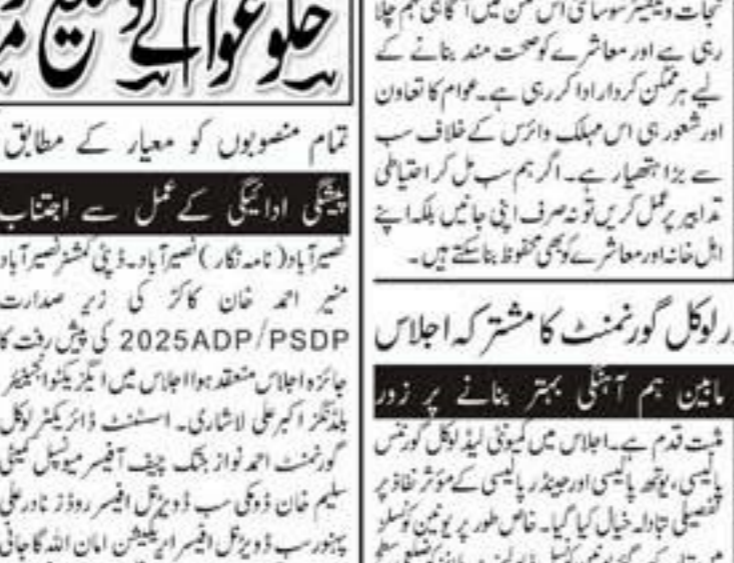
حلو عوامی کو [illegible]

تمام منصوبوں کو معیار کے مطابق

پیشگی ادائیگی کے عمل سے اجتناب

نصیرآباد (نامہ نگار) نصیرآباد۔ ڈپٹی کمشنر نصیرآباد منیر احمد خان کاکڑ کی زیر صدارت 2025ADP/PSDP کی پیش رفت کا جائزہ اجلاس منعقد ہوا اجلاس میں ایگزیکٹو انجینئر بلڈنگز اکبر علی لاشاری۔ اسسٹنٹ ڈائریکٹر لوکل گورنمنٹ احمد نواز جتک چیف آفیسر میونسپل کمیٹی سلیم خان ڈوکی سب ڈویژنل افسر روڈز نادر علی پہنور سب ڈویژنل افسر ایریگیشن امان اللہ کاجانی

تجات و ویلفیئر سوسائٹی اس ضمن میں آگاہی مہم چلا رہی ہے اور معاشرے کو صحت مند بنانے کے لیے ہر ممکن کردار ادا کر رہی ہے۔ عوام کا تعاون اور شعور ہی اس مہلک وائرس کے خلاف سب سے بڑا ہتھیار ہے۔ اگر ہم سب مل کر احتیاطی تدابیر پر عمل کریں تو نہ صرف اپنی جانیں بلکہ اپنے اہل خانہ اور معاشرے کو بھی محفوظ بنا سکتے ہیں۔

ر لوکل گورنمنٹ کا مشترکہ اجلاس

مابین ہم آہنگی بہتر بنانے پر زور

مثبت قدم ہے۔ اجلاس میں کمیونٹی لیڈ لوکل گورننس پالیسی، یوتھ پالیسی اور جینڈر پالیسی کے موثر نفاذ پر تفصیلی تبادلہ خیال کیا گیا۔ خاص طور پر یونین کونسلز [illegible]